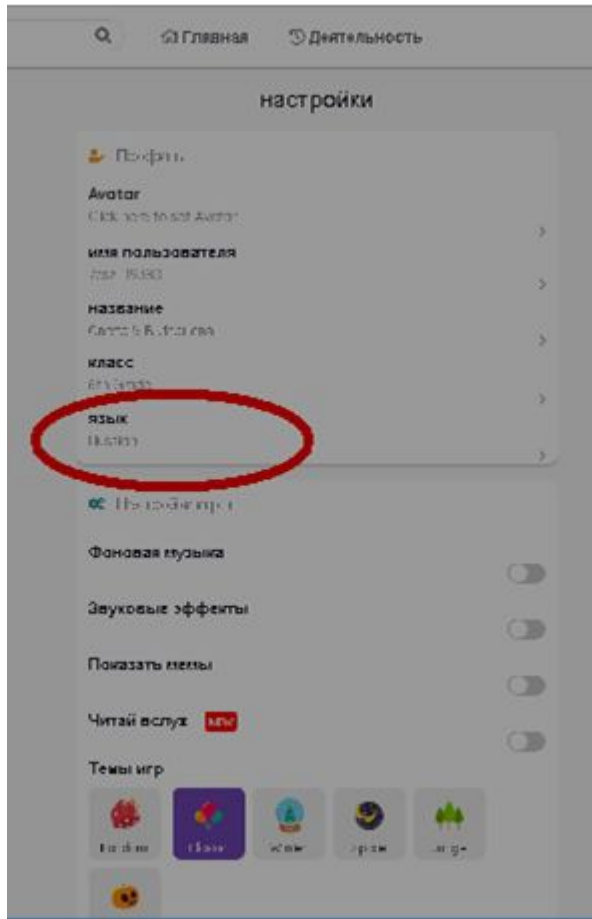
Главная Деятельность

настройки

Профиль

Avatar
Click here to set Avatar

имя пользователя
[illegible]

название
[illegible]

класс
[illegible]

язык
Russian

Настройки игры

Фоновая музыка

Звуковые эффекты

Показать мемы

Читай вслух NEW

Темы игр

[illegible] Classic Winter Space Jungle